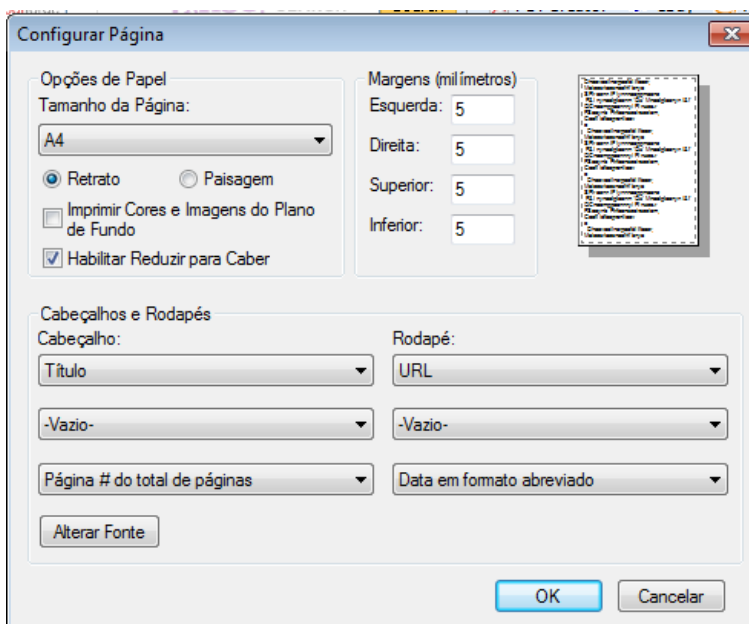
Configurar Página

Opções de Papel
Tamanho da Página:
A4
Retrato
Paisagem
Imprimir Cores e Imagens do Plano de Fundo
Habilitar Reduzir para Caber

Margens (milímetros)
Esquerda: 5
Direita: 5
Superior: 5
Inferior: 5

Cabeçalhos e Rodapés
Cabeçalho:
Título
-Vazio-
Página # do total de páginas
Rodapé:
URL
-Vazio-
Data em formato abreviado
Alterar Fonte

OK
Cancelar